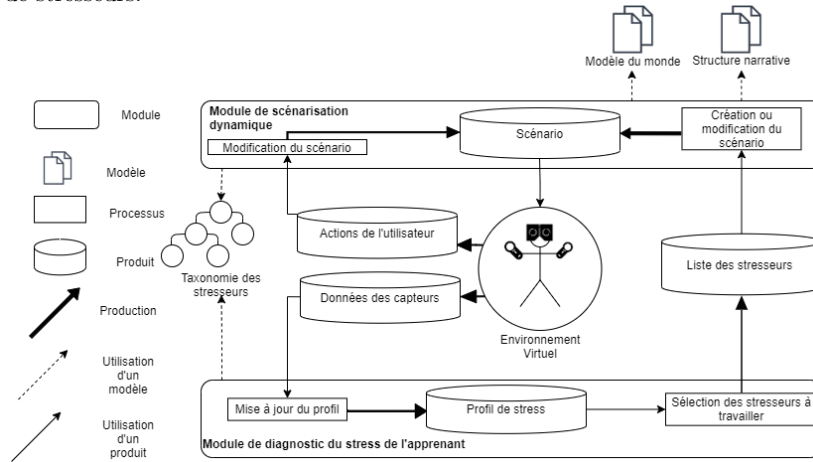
de stresseurs.

Modèle du monde

Structure narrative

Module

Modèle

Processus

Produit

Production

Utilisation d'un modèle

Utilisation d'un produit

Module de scénarisation dynamique

Modification du scénario

Scénario

Création ou modification du scénario

Taxonomie des stresseurs

Actions de l'utilisateur

Données des capteurs

Environnement Virtuel

Liste des stresseurs

Mise à jour du profil

Profil de stress

Sélection des stresseurs à travailler

Module de diagnostic du stress de l'apprenant